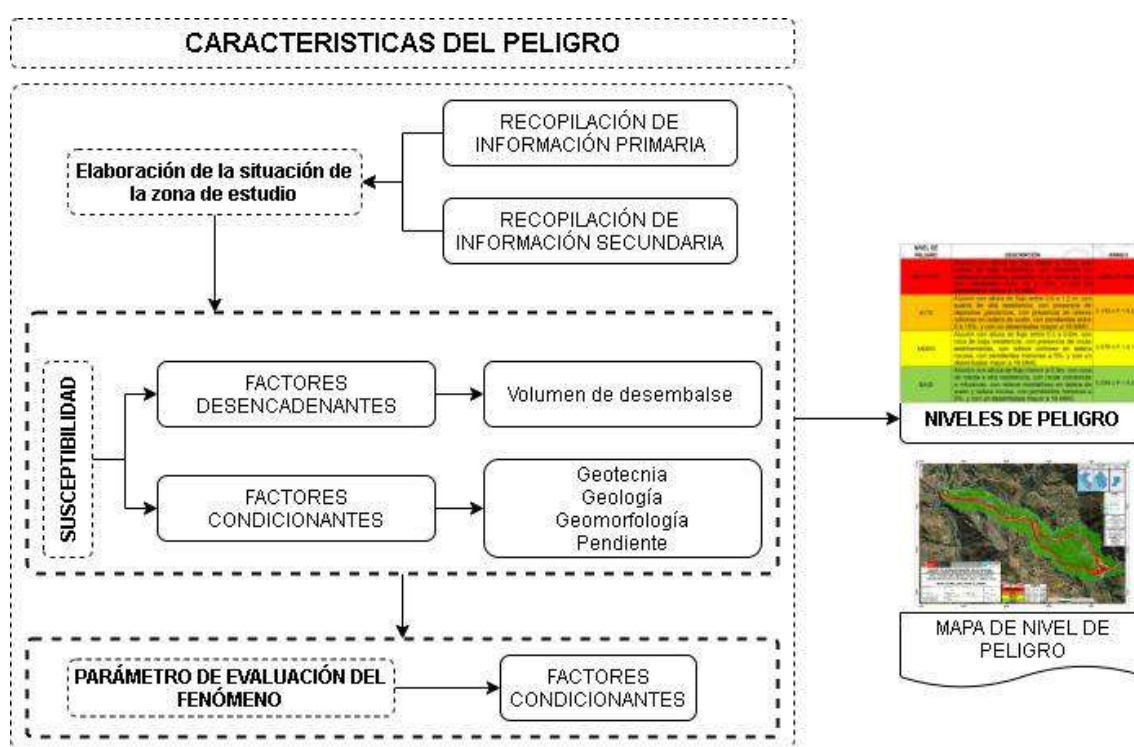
CARACTERISTICAS DEL PELIGRO

Elaboración de la situación de la zona de estudio

RECOPILACIÓN DE INFORMACIÓN PRIMARIA

RECOPILACIÓN DE INFORMACIÓN SECUNDARIA

SUSCEPTIBILIDAD

FACTORES DESENCADENANTES

Volumen de desembalse

FACTORES CONDICIONANTES

Geotecnia
Geología
Geomorfología
Pendiente

PARÁMETRO DE EVALUACIÓN DEL FENÓMENO

FACTORES CONDICIONANTES

| NIVEL DE PELIGRO | DESCRIPCIÓN | RANGO |
|---|---|---|
| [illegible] | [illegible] | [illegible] |
| ALTO | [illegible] | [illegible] |
| MEDIO | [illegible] | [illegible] |
| BAJO | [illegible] | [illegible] |

NIVELES DE PELIGRO

MAPA DE NIVEL DE PELIGRO